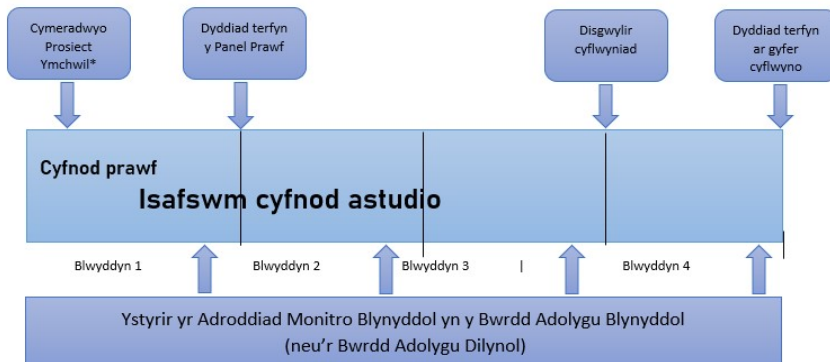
Cymeradwyo Prosiect Ymchwil*

Dyddiad terfyn y Panel Prawf

Disgwylir cyflwyniad

Dyddiad terfyn ar gyfer cyflwyno

Cyfnod prawf

Isafswm cyfnod astudio

Blwyddyn 1

Blwyddyn 2

Blwyddyn 3

Blwyddyn 4

Ystyrir yr Adroddiad Monitro Blynyddol yn y Bwrdd Adolygu Blynyddol (neu'r Bwrdd Adolygu Dilynol)